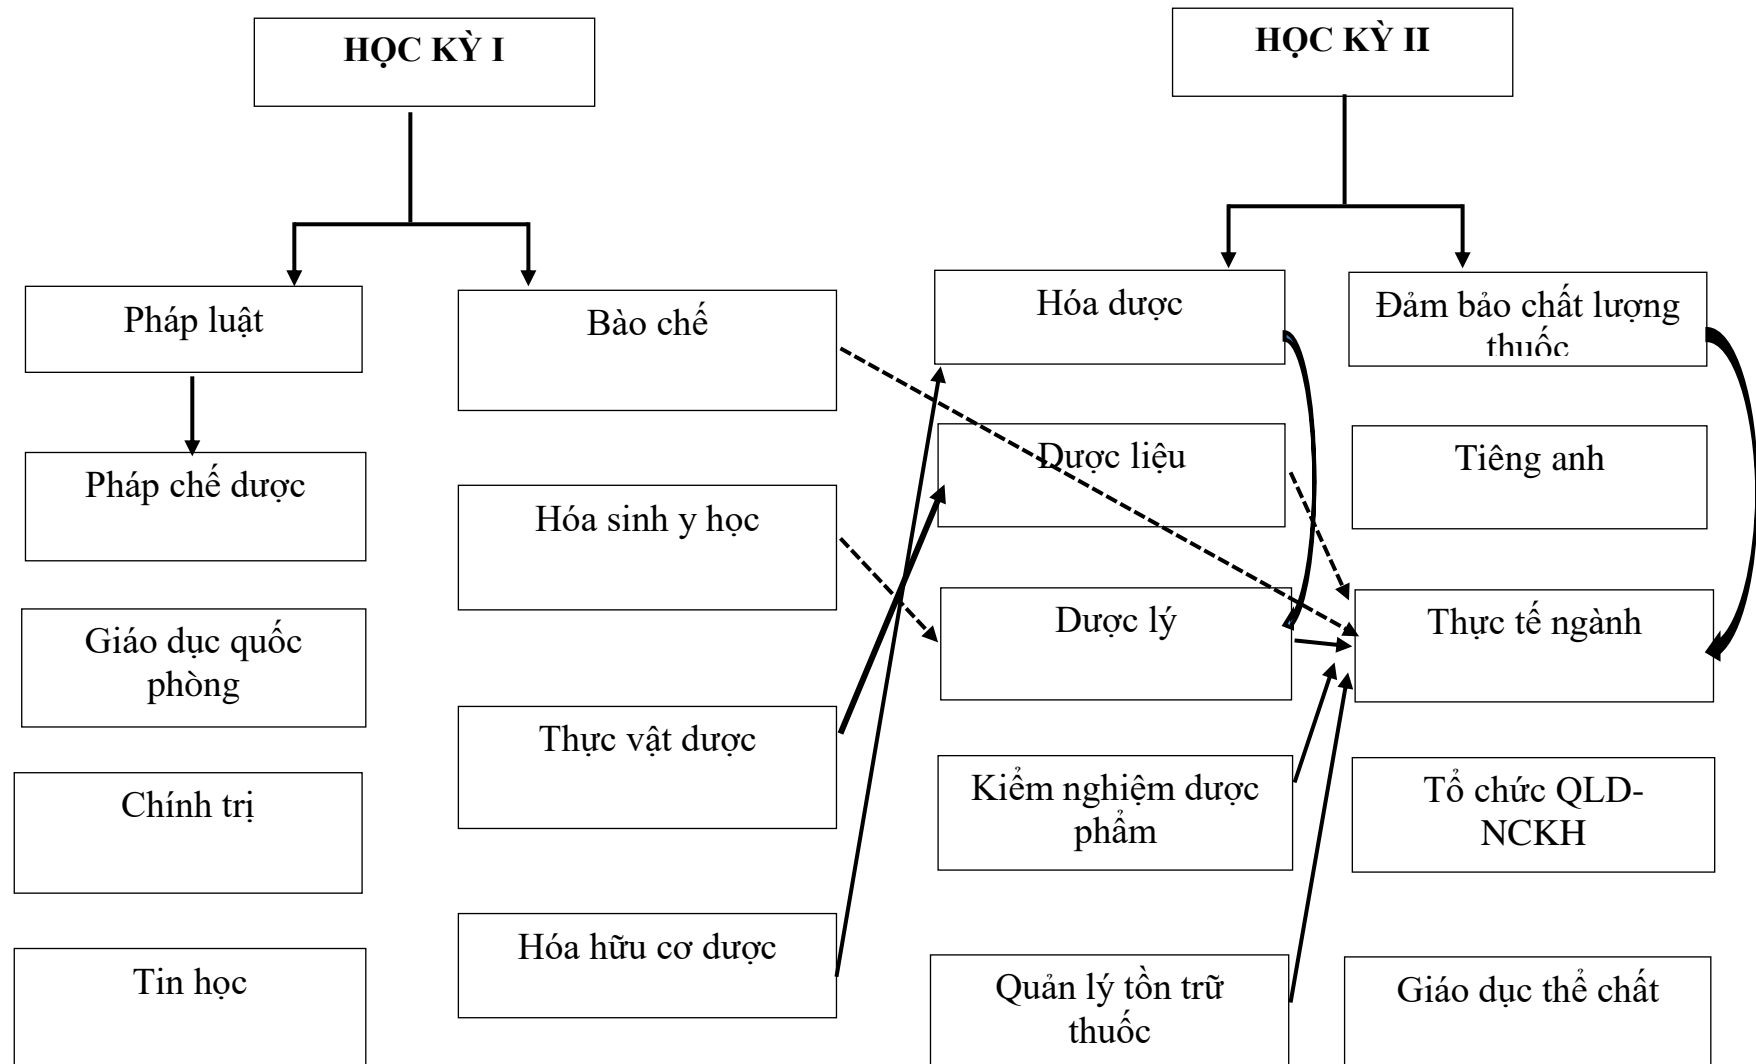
HỌC KỲ I

HỌC KỲ II

Pháp luật

Bào chế

Hóa dược

Đảm bảo chất lượng thuốc

Pháp chế dược

Hóa sinh y học

Dược liệu

Tiêng anh

Giáo dục quốc phòng

Dược lý

Thực tế ngành

Thực vật dược

Chính trị

Kiểm nghiệm dược phẩm

Tổ chức QLD-NCKH

Tin học

Hóa hữu cơ dược

Quản lý tồn trữ thuốc

Giáo dục thể chất